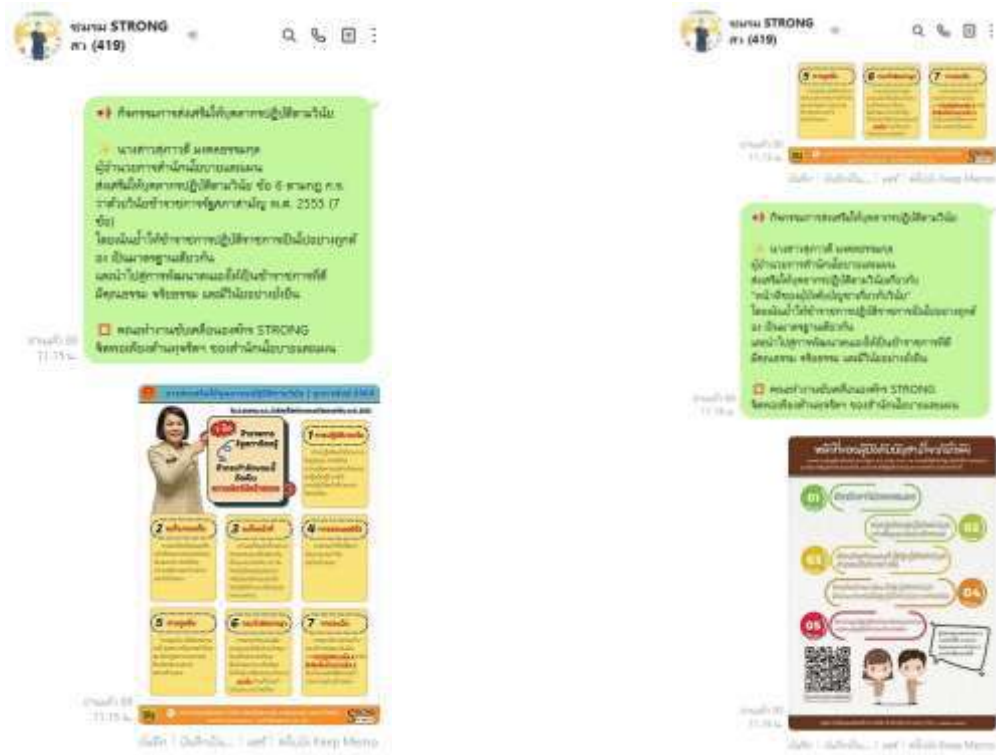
ชมรม STRONG สา (419)

กิจกรรมการส่งเสริมให้บุคลากรปฏิบัติตามวินัย

นางสาวสุภาวดี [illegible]
ผู้อำนวยการสำนักนโยบายและแผน
ส่งเสริมให้บุคลากรปฏิบัติตามวินัย ข้อ 6 ตามกฎ ก.ค. ว่าด้วยวินัยข้าราชการรัฐสภาสามัญ พ.ศ. 2555 (7 ข้อ)
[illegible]
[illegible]

คณะทำงานขับเคลื่อนองค์กร STRONG จิตพอเพียงต้านทุจริต ของสำนักนโยบายและแผน

อ่านแล้ว 08 11:15 น.

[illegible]

อ่านแล้ว 08 11:15 น.

บันทึก | บันทึกเป็น... | แชร์ | บันทึก Keep Memo

ชมรม STRONG สา (419)

อ่านแล้ว 08 11:15 น.

บันทึก | บันทึกเป็น... | แชร์ | บันทึก Keep Memo

กิจกรรมการส่งเสริมให้บุคลากรปฏิบัติตามวินัย

นางสาวสุภาวดี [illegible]
ผู้อำนวยการสำนักนโยบายและแผน
ส่งเสริมให้บุคลากรปฏิบัติตามวินัยเกี่ยวกับ "หน้าที่ของผู้บังคับบัญชาเกี่ยวกับวินัย"
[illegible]
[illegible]

คณะทำงานขับเคลื่อนองค์กร STRONG จิตพอเพียงต้านทุจริต ของสำนักนโยบายและแผน

อ่านแล้ว 08 11:16 น.

หน้าที่ของผู้บังคับบัญชาเกี่ยวกับวินัย

01 02 03 04 05

อ่านแล้ว 08 11:16 น.

บันทึก | บันทึกเป็น... | แชร์ | บันทึก Keep Memo